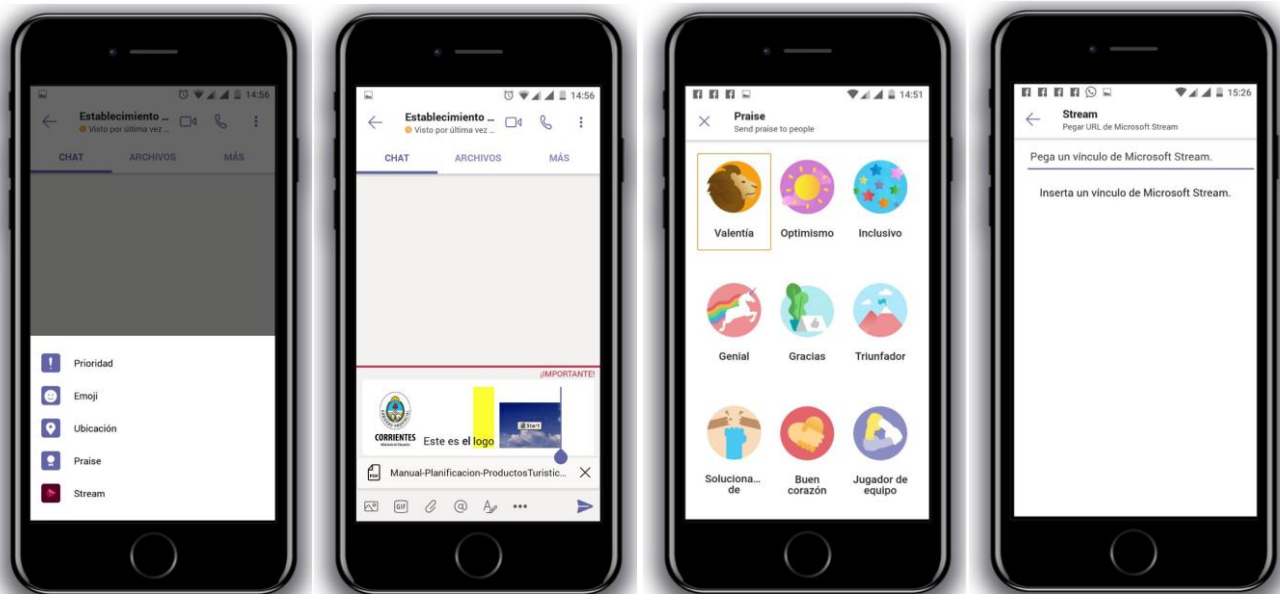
14:56

Establecimiento ...
Visto por última vez ...

CHAT ARCHIVOS MÁS

Prioridad
Emoji
Ubicación
Praise
Stream

14:56

Establecimiento ...
Visto por última vez ...

CHAT ARCHIVOS MÁS

¡IMPORTANTE!

CORRIENTES

Este es el logo

Start

Manual-Planificacion-ProductosTuristic...

GIF

14:51

Praise
Send praise to people

Valentía
Optimismo
Inclusivo
Genial
Gracias
Triunfador
Solucionade
Buen corazón
Jugador de equipo

15:26

Stream
Pegar URL de Microsoft Stream

Pega un vínculo de Microsoft Stream.

Inserta un vínculo de Microsoft Stream.